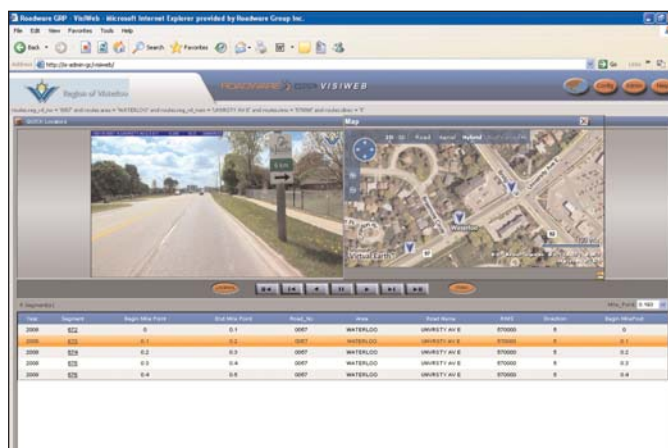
Roadware GRP - VisiWeb - Microsoft Internet Explorer provided by Roadware Group Inc.

File Edit View Favorites Tools Help

Back Search Favorites

Address http://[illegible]/visiweb

Go

Region of Waterloo

ROADWARE VISIWEB

Config

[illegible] reg_rd_no = '0057' and routes.area = 'WATERLOO' and routes.reg_rd_nam = 'UNVRSTY AV E' and routes.sims = '570000' and routes.direc = 'E'

Map

2D 3D Road Aerial Hybrid

Waterloo

Virtual Earth

Waterloo

| Year | Segment | Begin Mile Point | End Mile Point | Road_No | Area | Road Name | SIMS | Direction | Begin MilePost |
|---|---|---|---|---|---|---|---|---|---|
| 2009 | 872 | 0 | 0.1 | 0057 | WATERLOO | UNVRSTY AV E | 570000 | E | 0 |
| 2009 | 873 | 0.1 | 0.2 | 0057 | WATERLOO | UNVRSTY AV E | 570000 | E | 0.1 |
| 2009 | 874 | 0.2 | 0.3 | 0057 | WATERLOO | UNVRSTY AV E | 570000 | E | 0.2 |
| 2009 | 875 | 0.3 | 0.4 | 0057 | WATERLOO | UNVRSTY AV E | 570000 | E | 0.3 |
| 2009 | 876 | 0.4 | 0.5 | 0057 | WATERLOO | UNVRSTY AV E | 570000 | E | 0.4 |